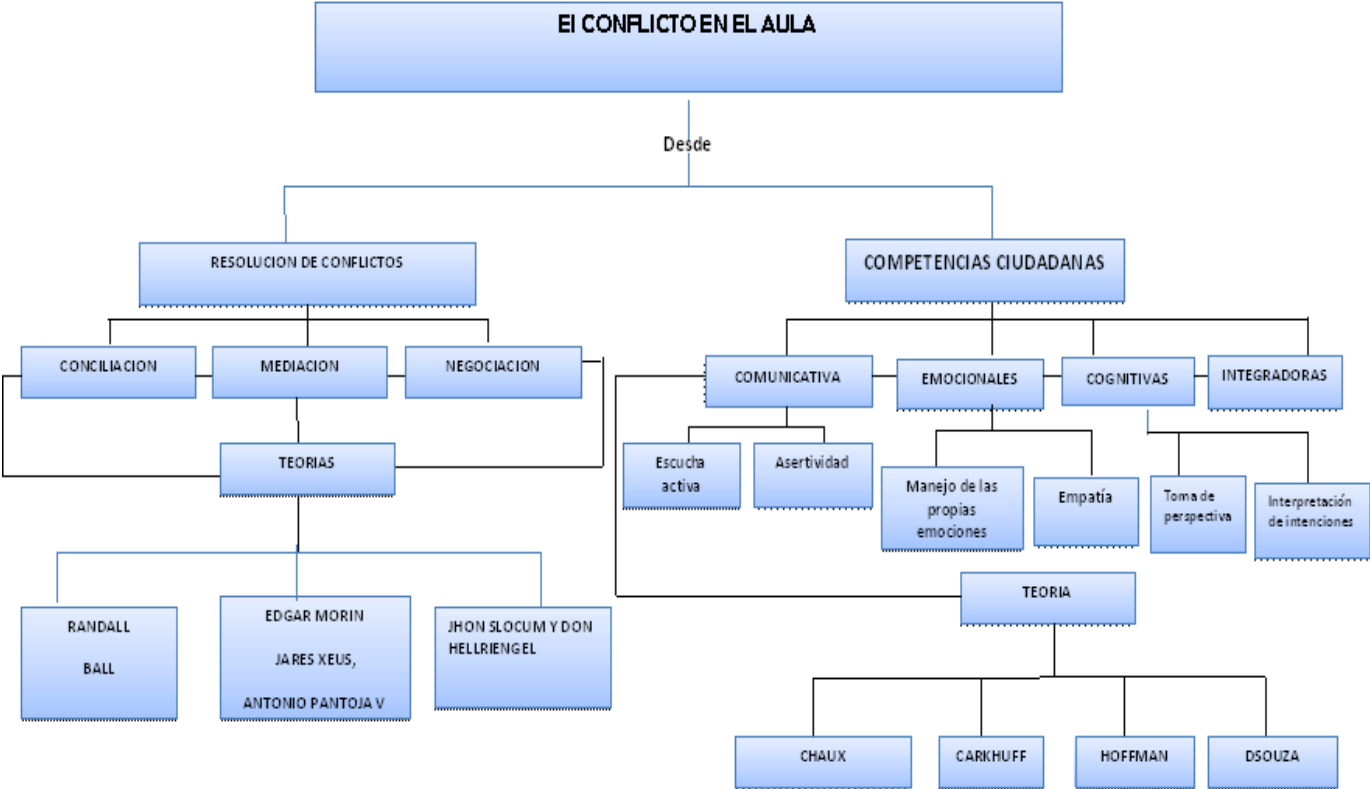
El CONFLICTO EN EL AULA

Desde

RESOLUCION DE CONFLICTOS

COMPETENCIAS CIUDADANAS

CONCILIACION

MEDIACION

NEGOCIACION

TEORIAS

RANDALL

BALL

EDGAR MORIN

JARES XEUS,

ANTONIO PANTOJA V

JHON SLOCUM Y DON HELLRIENGEL

COMUNICATIVA

EMOCIONALES

COGNITIVAS

INTEGRADORAS

Escucha activa

Asertividad

Manejo de las propias emociones

Empatía

Toma de perspectiva

Interpretación de intenciones

TEORIA

CHAUX

CARKHUFF

HOFFMAN

DSOUZA